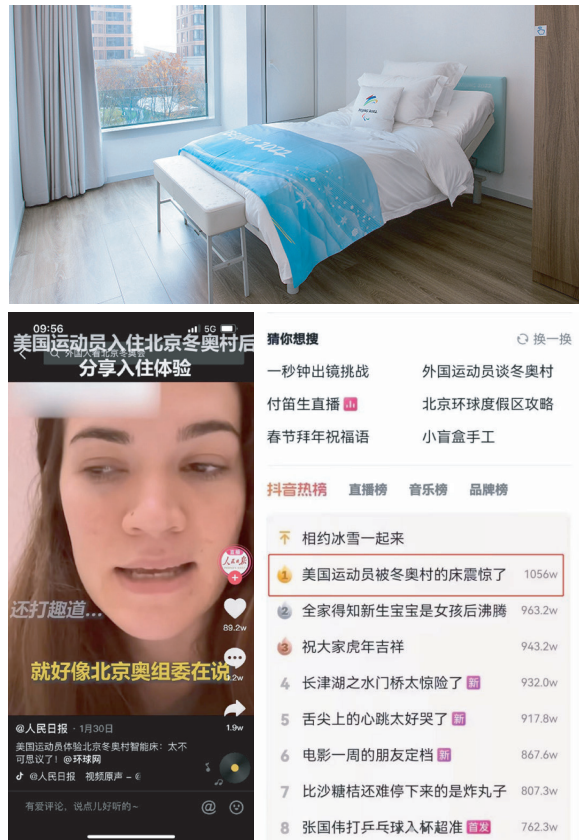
BEIJING 2022

09:56
5G
美国运动员入住北京冬奥村后分享入住体验
外国人看北京冬奥会
还打趣道...
就好像北京奥组委在说
89.2w
2w
1.9w
@人民日报 · 1月30日
美国运动员体验北京冬奥村智能床：太不可思议了！@环球网
@人民日报 视频原声
有爱评论，说点儿好听的~

猜你想搜
换一换
一秒钟出镜挑战
外国运动员谈冬奥村
付笛生直播
北京环球度假区攻略
春节拜年祝福语
小盲盒手工
抖音热榜
直播榜
音乐榜
品牌榜
相约冰雪一起来
1 美国运动员被冬奥村的床震惊了 1056w
2 全家得知新生宝宝是女孩后沸腾 963.2w
3 祝大家虎年吉祥 943.2w
4 长津湖之水门桥太惊险了 新 932.0w
5 舌尖上的心跳太好哭了 新 917.8w
6 电影一周的朋友定档 新 867.6w
7 比沙糖桔还难停下来的是炸丸子 807.3w
8 张国伟打乒乓球入杯超准 首发 762.3w